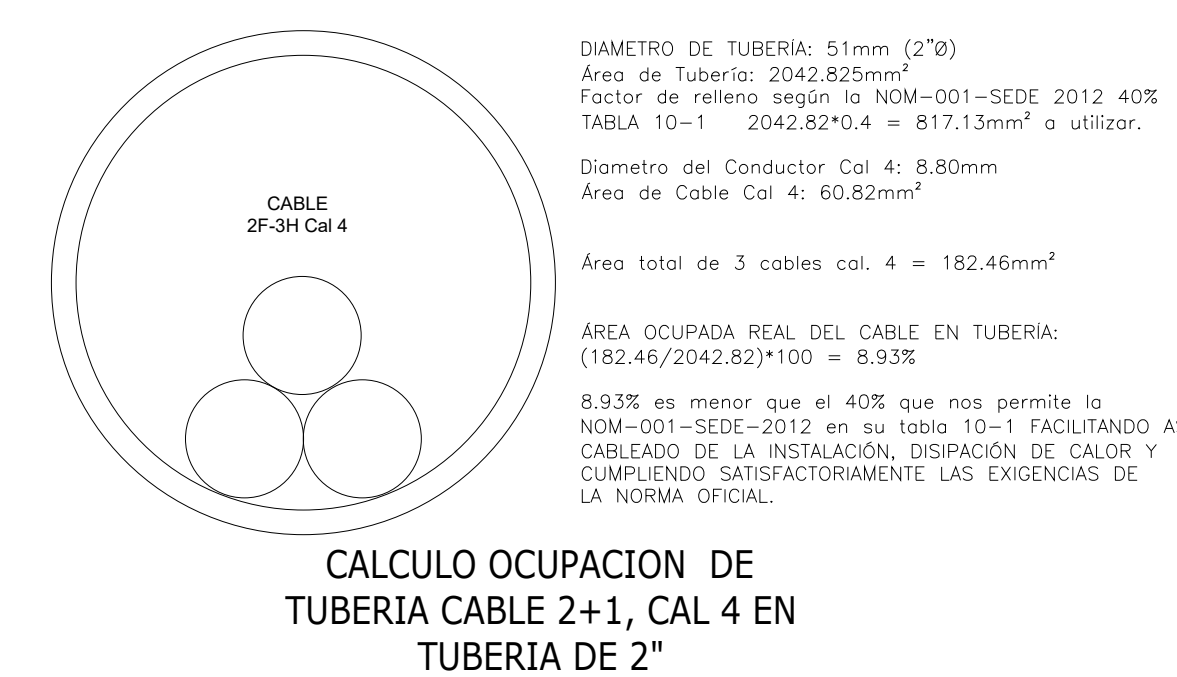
CABLE
2F-3H Cal 4

DIAMETRO DE TUBERÍA: 51mm (2"Ø)
Área de Tubería: 2042.825mm²
Factor de relleno según la NOM–001–SEDE 2012 40%
TABLA 10–1 2042.82*0.4 = 817.13mm² a utilizar.

Diametro del Conductor Cal 4: 8.80mm
Área de Cable Cal 4: 60.82mm²

Área total de 3 cables cal. 4 = 182.46mm²

ÁREA OCUPADA REAL DEL CABLE EN TUBERÍA:
(182.46/2042.82)*100 = 8.93%

8.93% es menor que el 40% que nos permite la NOM–001–SEDE–2012 en su tabla 10–1 FACILITANDO A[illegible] CABLEADO DE LA INSTALACIÓN, DISIPACIÓN DE CALOR Y CUMPLIENDO SATISFACTORIAMENTE LAS EXIGENCIAS DE LA NORMA OFICIAL.

CALCULO OCUPACION DE TUBERIA CABLE 2+1, CAL 4 EN TUBERIA DE 2"